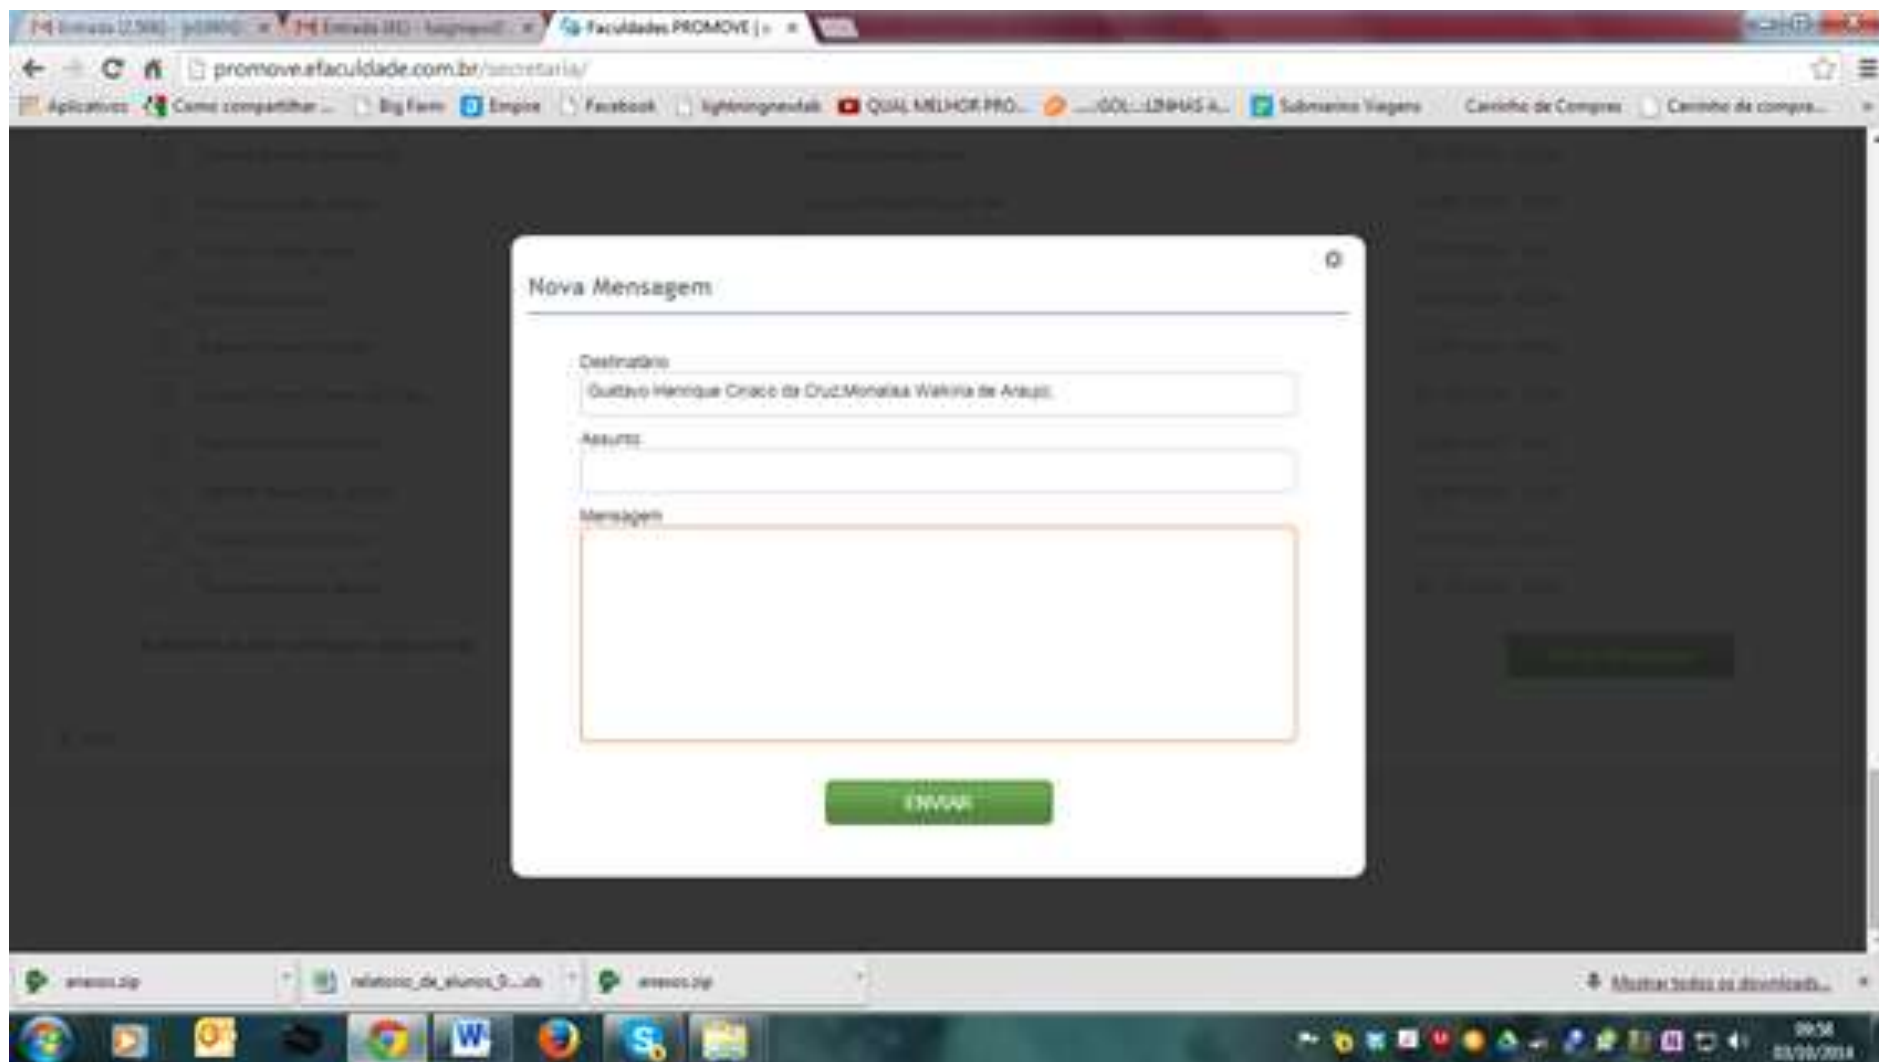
Entrada (2.566) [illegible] × Entrada (80) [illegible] × Faculdades PROMOVE | × 

promove.efaculdade.com.br/secretaria/

Aplicativos Como compartilhar ... Big Farm Empire Facebook lightningnewtab QUAL MELHOR PRO... ...GOL::LINHAS A... Submarino Viagens Carrinho de Compras Carrinho de compra...

Nova Mensagem

Destinatário
Gustavo Henrique Ciriaco da Cruz;Monalisa Walkiria de Araujo;

Assunto

Mensagem

ENVIAR

anexos.zip relatorio_de_alunos_0....xls anexos.zip Mostrar todos os downloads...

09:58
03/10/2014